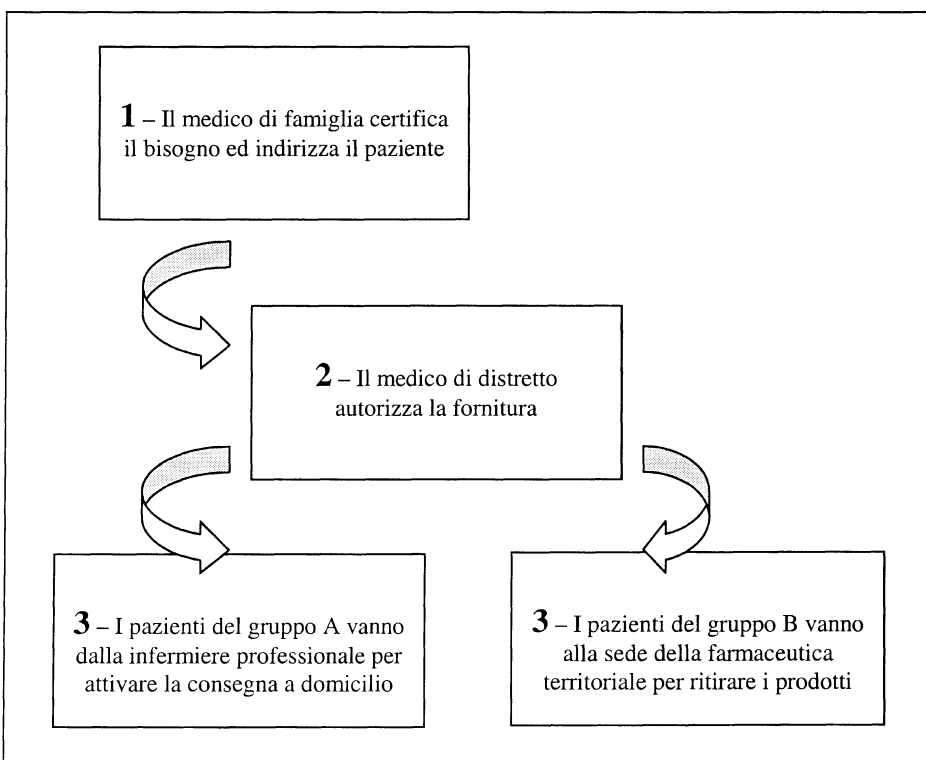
**1** – Il medico di famiglia certifica il bisogno ed indirizza il paziente

**2** – Il medico di distretto autorizza la fornitura

**3** – I pazienti del gruppo A vanno dalla infermiere professionale per attivare la consegna a domicilio

**3** – I pazienti del gruppo B vanno alla sede della farmaceutica territoriale per ritirare i prodotti